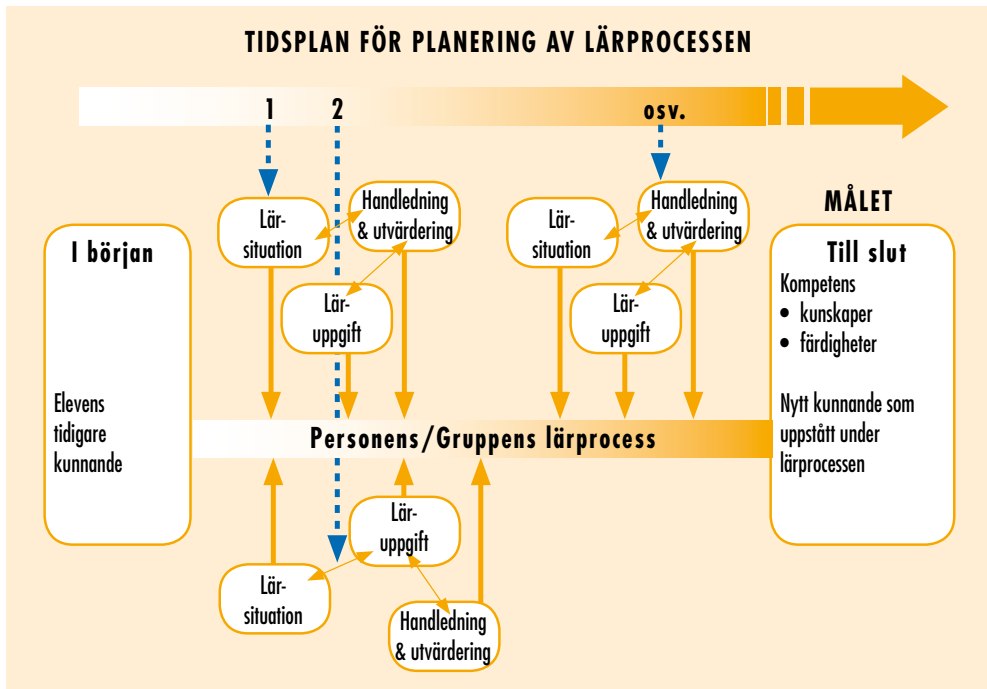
TIDSPLAN FÖR PLANERING AV LÄRPROCESSEN

1

2

osv.

MÅLET

I början

Elevens tidigare kunnande

Lärsituation

Handledning & utvärdering

Läruppgift

Lärsituation

Handledning & utvärdering

Läruppgift

Till slut

Kompetens
• kunskaper
• färdigheter

Nytt kunnande som uppstått under lärprocessen

Personens/Gruppens lärprocess

Läruppgift

Lärsituation

Handledning & utvärdering